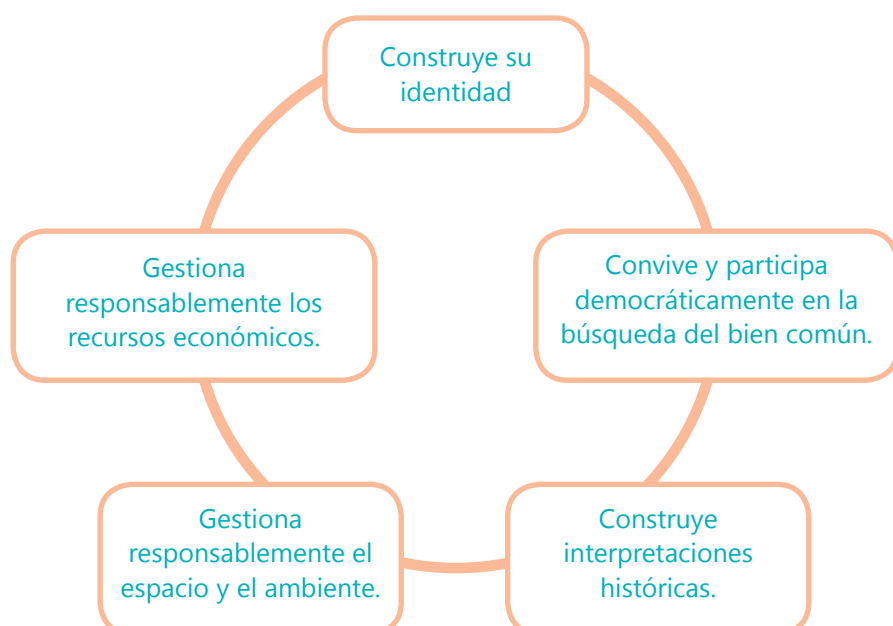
Construye su identidad

Convive y participa democráticamente en la búsqueda del bien común.

Construye interpretaciones históricas.

Gestiona responsablemente el espacio y el ambiente.

Gestiona responsablemente los recursos económicos.